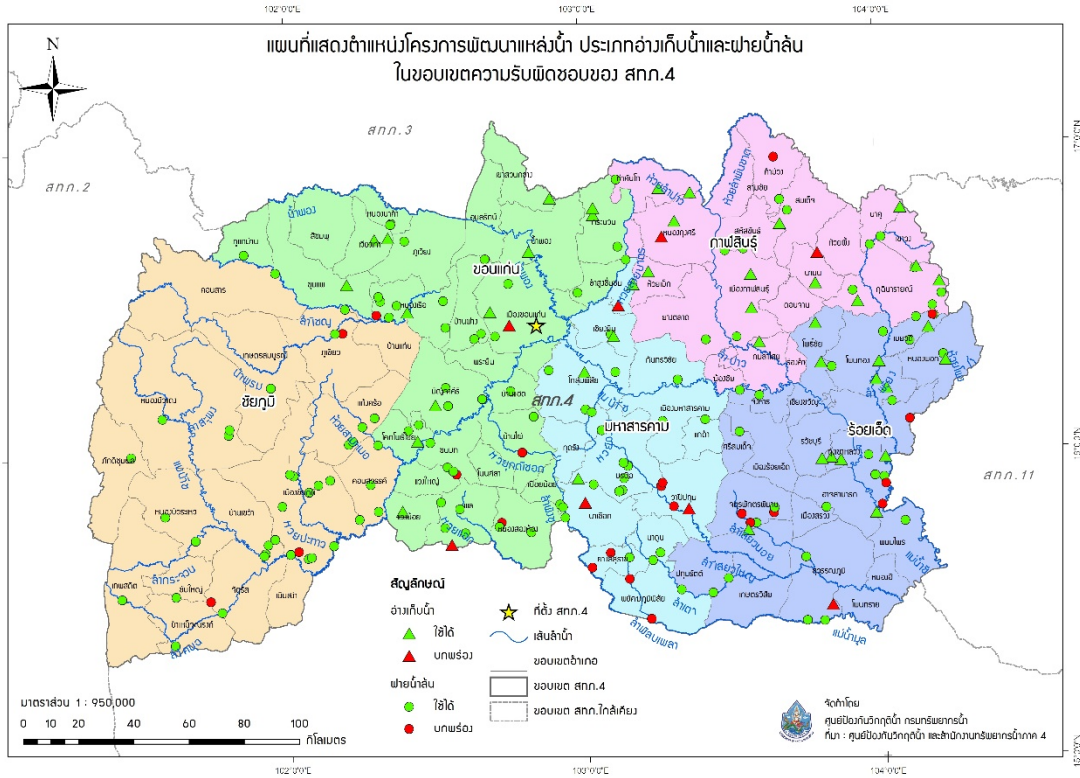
แผนที่แสดงตำแหน่งโครงการพัฒนาแหล่งน้ำ ประเภทอ่างเก็บน้ำและฝายน้ำล้น
ในขอบเขตความรับผิดชอบของ สทภ.4

N

102°0'0"E
103°0'0"E
104°0'0"E
17°0'0"N
16°0'0"N
15°30'0"N

สทภ.3
สทภ.2
สทภ.11
สทภ.4

ขอนแก่น
ชัยภูมิ
กาฬสินธุ์
มหาสารคาม
ร้อยเอ็ด

น้ำพอง
ลำน้ำชี
ลำปาว
ลำยัง
ลำเสียวใหญ่
ลำเสียวน้อย
ลำน้ำพลับพลา
แม่น้ำมูล
ห้วยสามหมอ
ลำปะทาว

สัญลักษณ์
อ่างเก็บน้ำ
ใช้ได้
บกพร่อง
ฝายน้ำล้น
ใช้ได้
บกพร่อง
ที่ตั้ง สทภ.4
เส้นลำน้ำ
ขอบเขตอำเภอ
ขอบเขต สทภ.4
ขอบเขต สทภ.ใกล้เคียง

มาตราส่วน 1 : 950,000
0 10 20 40 60 80 100
กิโลเมตร

จัดทำโดย
ศูนย์ป้องกันวิกฤติน้ำ กรมทรัพยากรน้ำ
ที่มา : ศูนย์ป้องกันวิกฤติน้ำ และสำนักงานทรัพยากรน้ำภาค 4